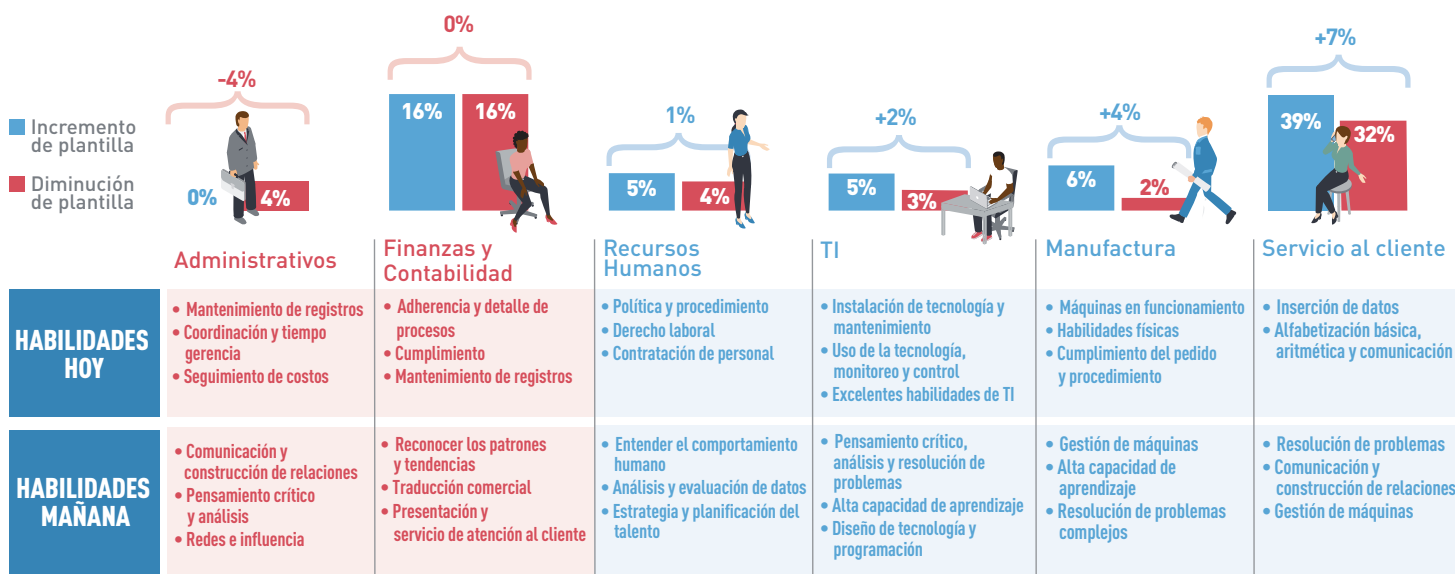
Incremento de plantilla

Diminución de plantilla

-4%

0%

4%

0%

16%

16%

1%

5%

4%

+2%

5%

3%

+4%

6%

2%

+7%

39%

32%

| | Administrativos | Finanzas y Contabilidad | Recursos Humanos | TI | Manufactura | Servicio al cliente |
|---|---|---|---|---|---|---|
| HABILIDADES HOY | • Mantenimiento de registros • Coordinación y tiempo gerencia • Seguimiento de costos | • Adherencia y detalle de procesos • Cumplimiento • Mantenimiento de registros | • Política y procedimiento • Derecho laboral • Contratación de personal | • Instalación de tecnología y mantenimiento • Uso de la tecnología, monitoreo y control • Excelentes habilidades de TI | • Máquinas en funcionamiento • Habilidades físicas • Cumplimiento del pedido y procedimiento | • Inserción de datos • Alfabetización básica, aritmética y comunicación |
| HABILIDADES MAÑANA | • Comunicación y construcción de relaciones • Pensamiento crítico y análisis • Redes e influencia | • Reconocer los patrones y tendencias • Traducción comercial • Presentación y servicio de atención al cliente | • Entender el comportamiento humano • Análisis y evaluación de datos • Estrategia y planificación del talento | • Pensamiento crítico, análisis y resolución de problemas • Alta capacidad de aprendizaje • Diseño de tecnología y programación | • Gestión de máquinas • Alta capacidad de aprendizaje • Resolución de problemas complejos | • Resolución de problemas • Comunicación y construcción de relaciones • Gestión de máquinas |